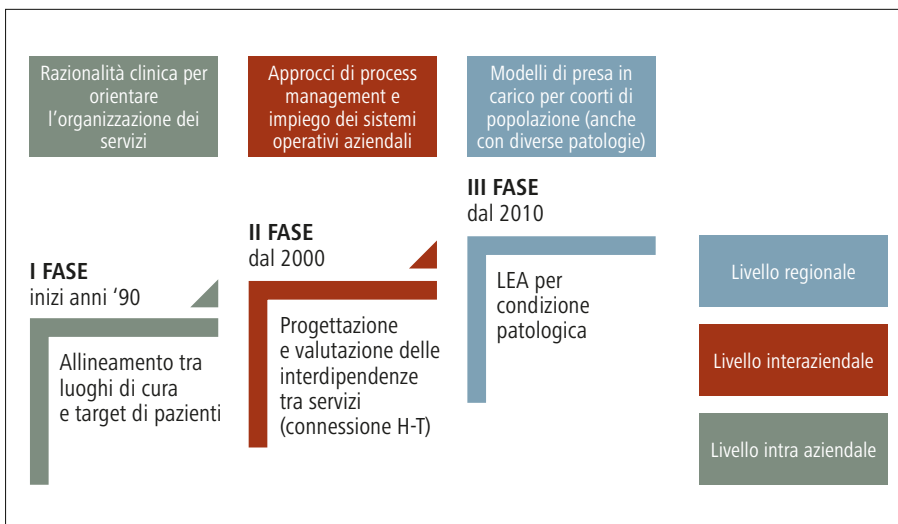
Razionalità clinica per orientare l'organizzazione dei servizi

Approcci di process management e impiego dei sistemi operativi aziendali

Modelli di presa in carico per coorti di popolazione (anche con diverse patologie)

I FASE
inizi anni '90

Allineamento tra luoghi di cura e target di pazienti

II FASE
dal 2000

Progettazione e valutazione delle interdipendenze tra servizi (connessione H-T)

III FASE
dal 2010

LEA per condizione patologica

Livello regionale

Livello interaziendale

Livello intra aziendale